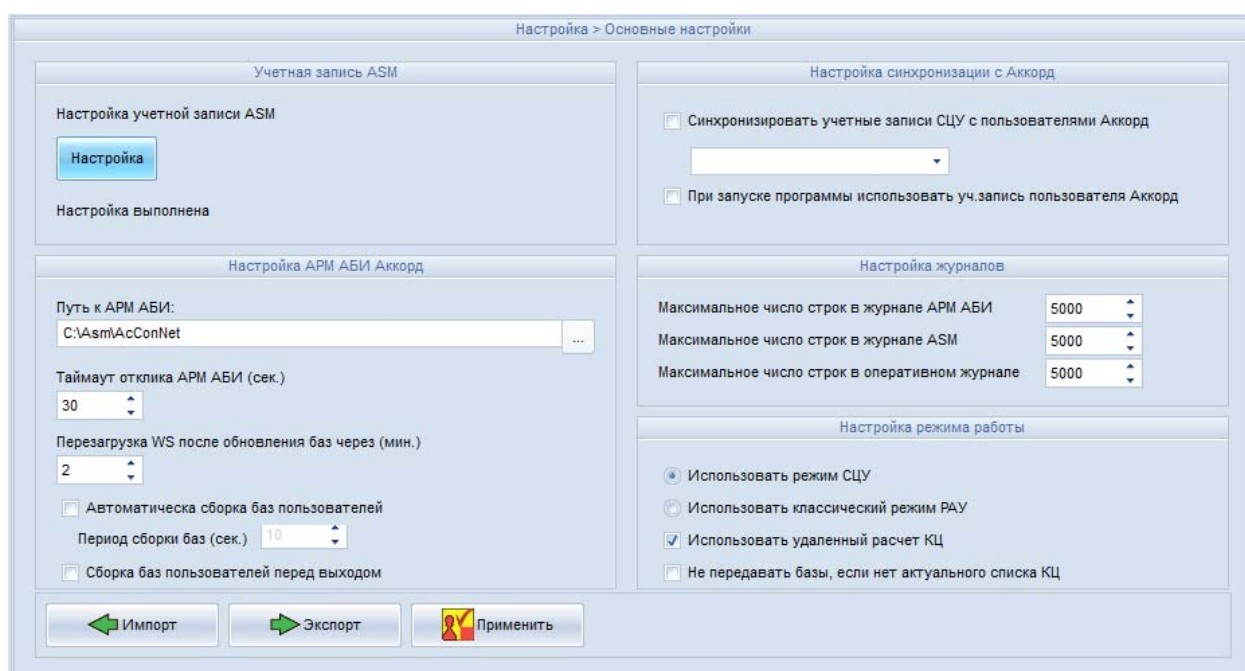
Настройка > Основные настройки

Учетная запись ASM

Настройка учетной записи ASM

Настройка

Настройка выполнена

Настройка синхронизации с Аккорд

Синхронизировать учетные записи СЦУ с пользователями Аккорд

При запуске программы использовать уч.запись пользователя Аккорд

Настройка АРМ АБИ Аккорд

Путь к АРМ АБИ:

C:\Asm\AcConNet

...

Таймаут отклика АРМ АБИ (сек.)

30

Перезагрузка WS после обновления баз через (мин.)

2

Автоматическа сборка баз пользователей

Период сборки баз (сек.) 10

Сборка баз пользователей перед выходом

Настройка журналов

Максимальное число строк в журнале АРМ АБИ 5000

Максимальное число строк в журнале ASM 5000

Максимальное число строк в оперативном журнале 5000

Настройка режима работы

Использовать режим СЦУ

Использовать классический режим РАУ

Использовать удаленный расчет КЦ

Не передавать базы, если нет актуального списка КЦ

Импорт

Экспорт

Применить